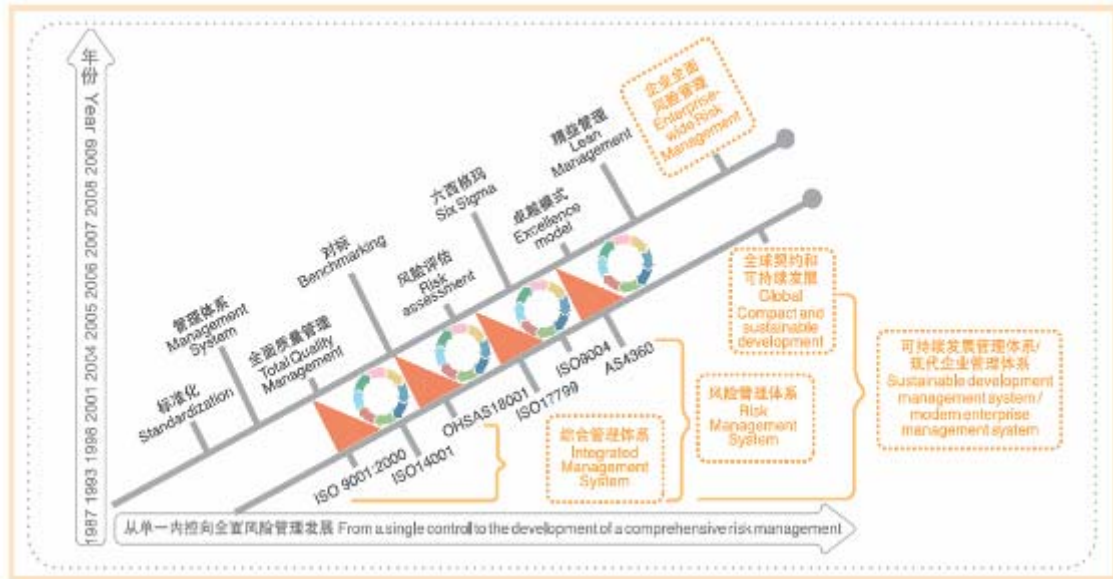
年份 Year

1987 1993 1998 2001 2004 2005 2006 2007 2008 2009

标准化 Standardization

管理体系 Management System

全面质量管理 Total Quality Management

对标 Benchmarking

风险评估 Risk assessment

六西格玛 Six Sigma

卓越模式 Excellence model

精益管理 Lean Management

企业全面风险管理 Enterprise-wide Risk Management

ISO 9001:2000

ISO14001

OHSAS18001

ISO17799

ISO9004

AS4360

综合管理体系 Integrated Management System

风险管理体系 Risk Management System

全球契约和可持续发展 Global Compact and sustainable development

可持续发展管理体系/现代企业管理体系 Sustainable development management system / modern enterprise management system

从单一内控向全面风险管理发展 From a single control to the development of a comprehensive risk management